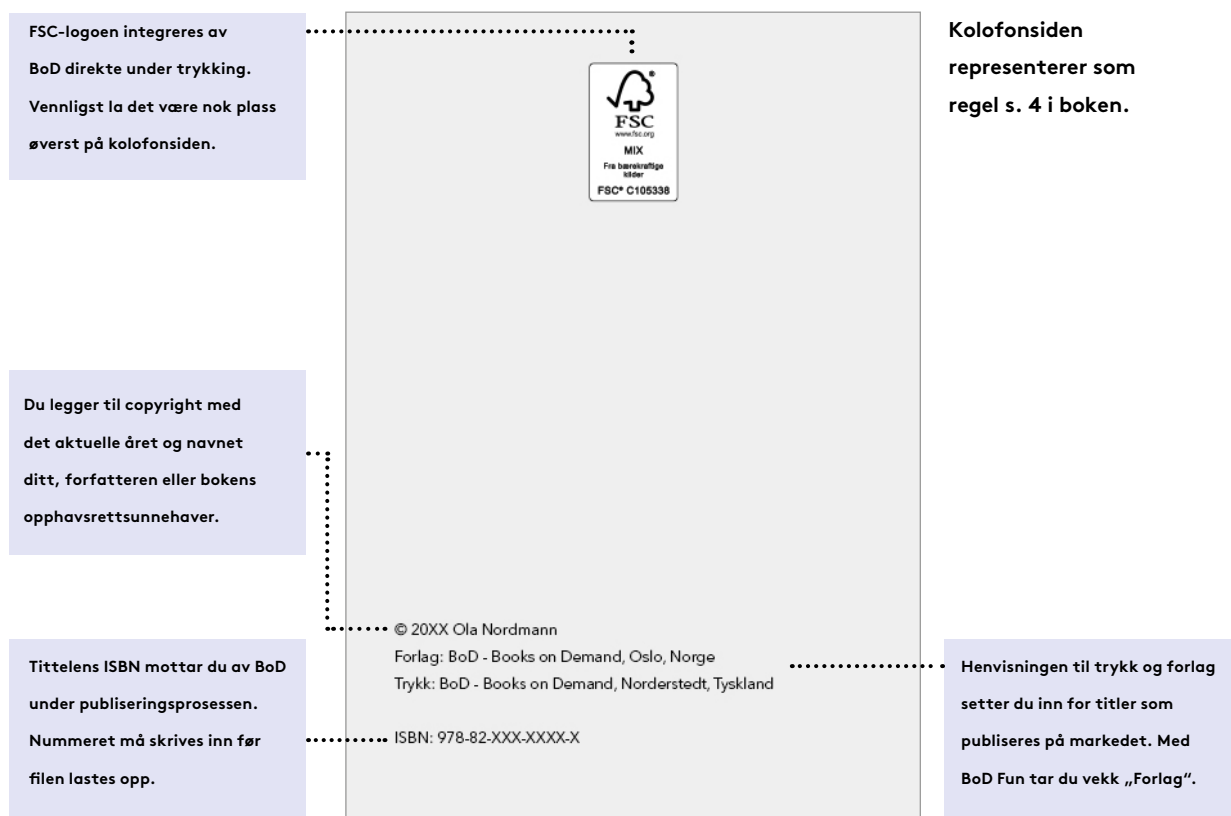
FSC-logoen integreres av BoD direkte under trykking. Vennligst la det være nok plass øverst på kolofonsiden.

FSC
www.fsc.org
MIX
Fra bærekraftige kilder
FSC® C105338

Kolofonsiden representerer som regel s. 4 i boken.

Du legger til copyright med det aktuelle året og navnet ditt, forfatteren eller bokens opphavsrettsunnehaver.

© 20XX Ola Nordmann
Forlag: BoD - Books on Demand, Oslo, Norge
Trykk: BoD - Books on Demand, Norderstedt, Tyskland

ISBN: 978-82-XXX-XXXX-X

Tittelens ISBN mottar du av BoD under publiseringsprosessen. Nummeret må skrives inn før filen lastes opp.

Henvisningen til trykk og forlag setter du inn for titler som publiseres på markedet. Med BoD Fun tar du vekk „Forlag".